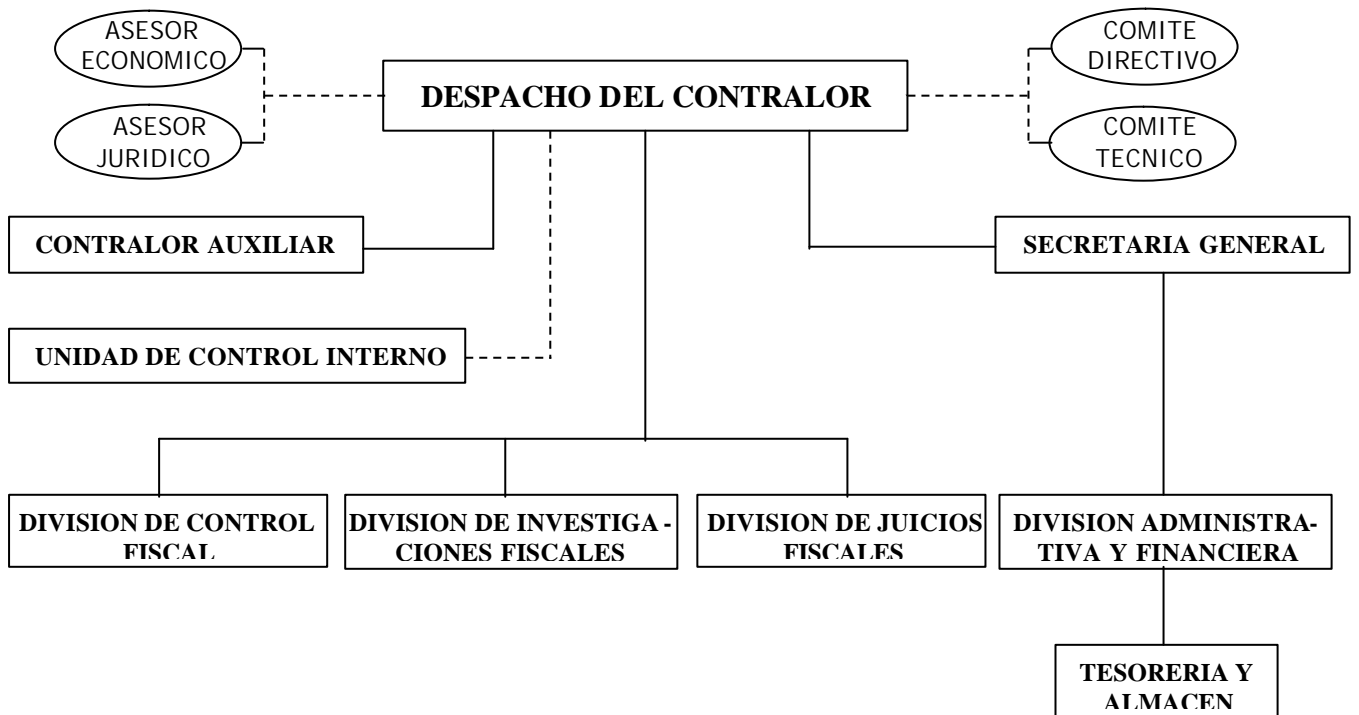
ASESOR ECONOMICO

ASESOR JURIDICO

DESPACHO DEL CONTRALOR

COMITE DIRECTIVO

COMITE TECNICO

CONTRALOR AUXILIAR

SECRETARIA GENERAL

UNIDAD DE CONTROL INTERNO

DIVISION DE CONTROL FISCAL

DIVISION DE INVESTIGACIONES FISCALES

DIVISION DE JUICIOS FISCALES

DIVISION ADMINISTRATIVA Y FINANCIERA

TESORERIA Y ALMACEN